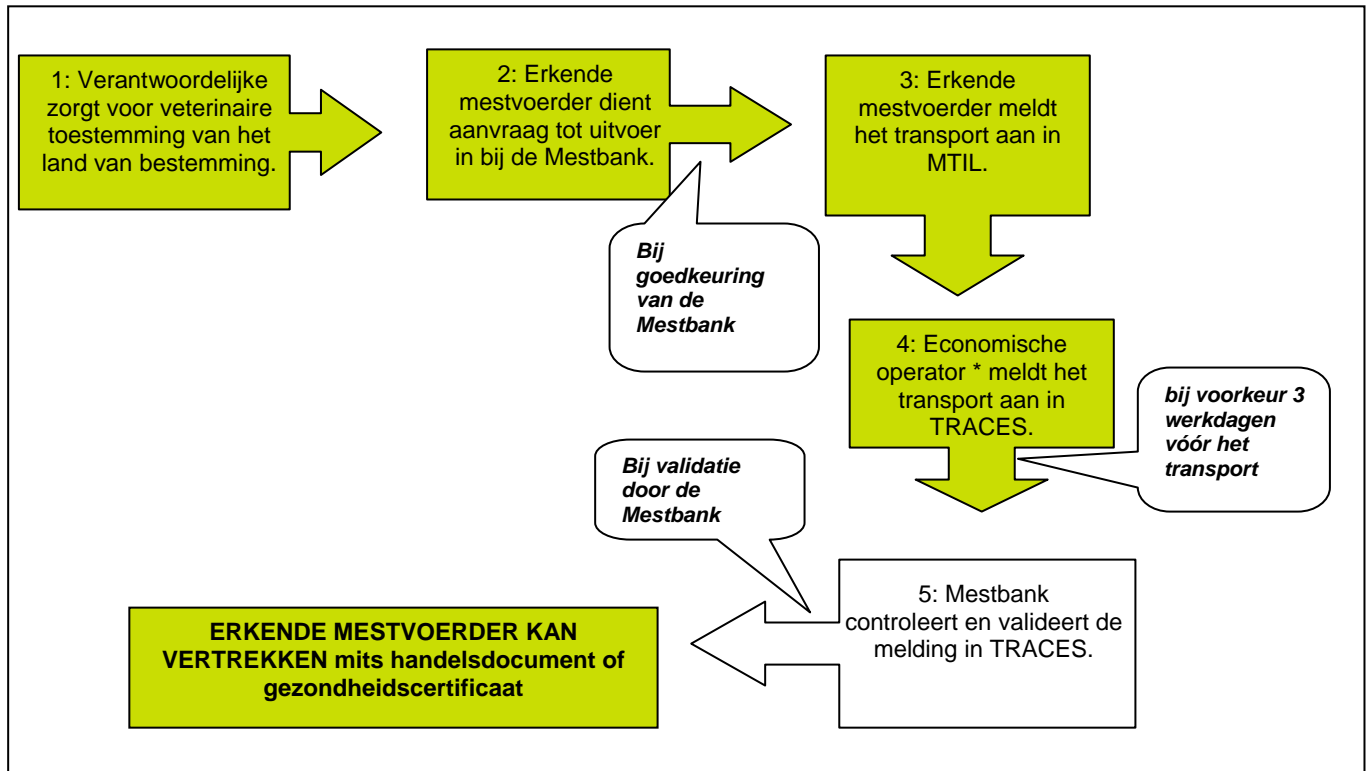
1: Verantwoordelijke zorgt voor veterinaire toestemming van het land van bestemming.

2: Erkende mestvoerder dient aanvraag tot uitvoer in bij de Mestbank.

Bij goedkeuring van de Mestbank

3: Erkende mestvoerder meldt het transport aan in MTIL.

4: Economische operator * meldt het transport aan in TRACES.

bij voorkeur 3 werkdagen vóór het transport

Bij validatie door de Mestbank

5: Mestbank controleert en valideert de melding in TRACES.

ERKENDE MESTVOERDER KAN VERTREKKEN mits handelsdocument of gezondheidscertificaat